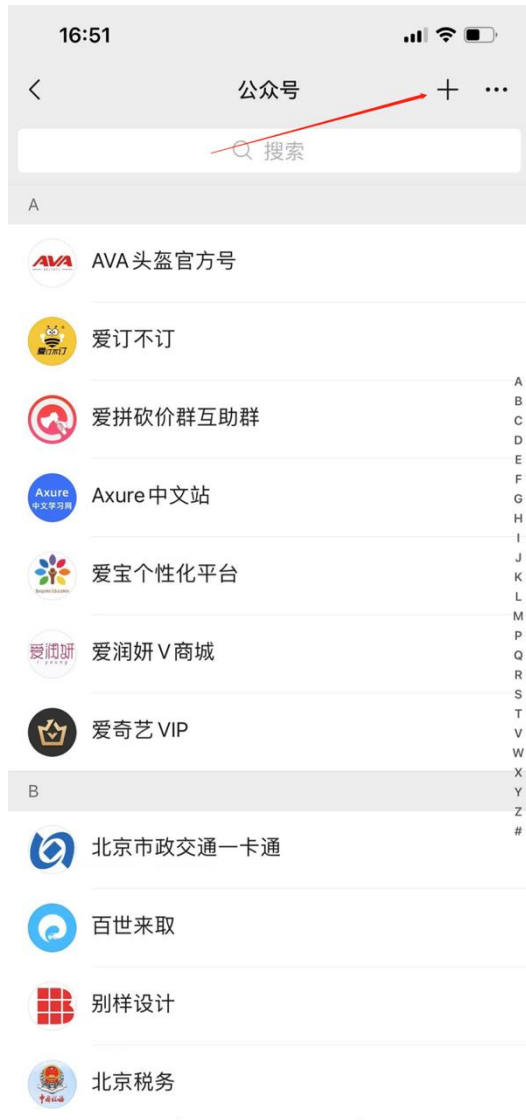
16:51

公众号

搜索

A

AVA 头盔官方号

爱订不订

爱拼砍价群互助群

Axure 中文学习网

Axure中文站

爱宝个性化平台

爱润妍

爱润妍V商城

爱奇艺 VIP

B

北京市政交通一卡通

百世来取

别样设计

北京税务

A B C D E F G H I J K L M P Q R S T V W X Y Z #